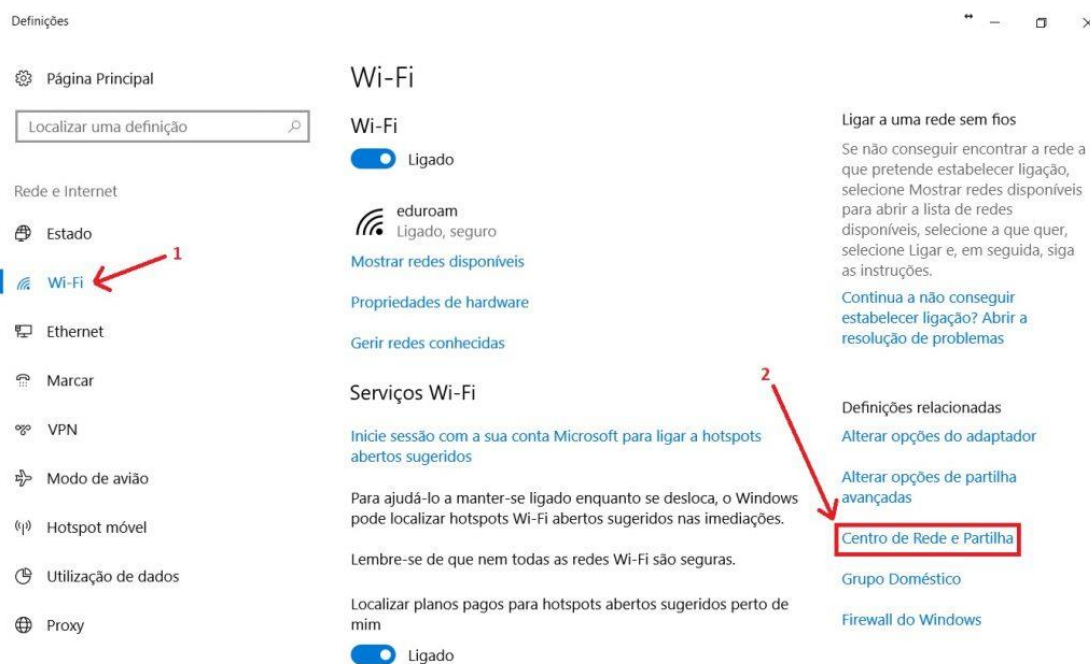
Definições

Página Principal

Localizar uma definição

Rede e Internet

Estado

Wi-Fi

1

Ethernet

Marcar

VPN

Modo de avião

Hotspot móvel

Utilização de dados

Proxy

Wi-Fi

Wi-Fi

Ligado

eduroam
Ligado, seguro

Mostrar redes disponíveis

Propriedades de hardware

Gerir redes conhecidas

Serviços Wi-Fi

Inicie sessão com a sua conta Microsoft para ligar a hotspots abertos sugeridos

Para ajudá-lo a manter-se ligado enquanto se desloca, o Windows pode localizar hotspots Wi-Fi abertos sugeridos nas imediações.

Lembre-se de que nem todas as redes Wi-Fi são seguras.

Localizar planos pagos para hotspots abertos sugeridos perto de mim

Ligado

Ligar a uma rede sem fios

Se não conseguir encontrar a rede a que pretende estabelecer ligação, selecione Mostrar redes disponíveis para abrir a lista de redes disponíveis, selecione a que quer, selecione Ligar e, em seguida, siga as instruções.

Continua a não conseguir estabelecer ligação? Abrir a resolução de problemas

2

Definições relacionadas

Alterar opções do adaptador

Alterar opções de partilha avançadas

Centro de Rede e Partilha

Grupo Doméstico

Firewall do Windows